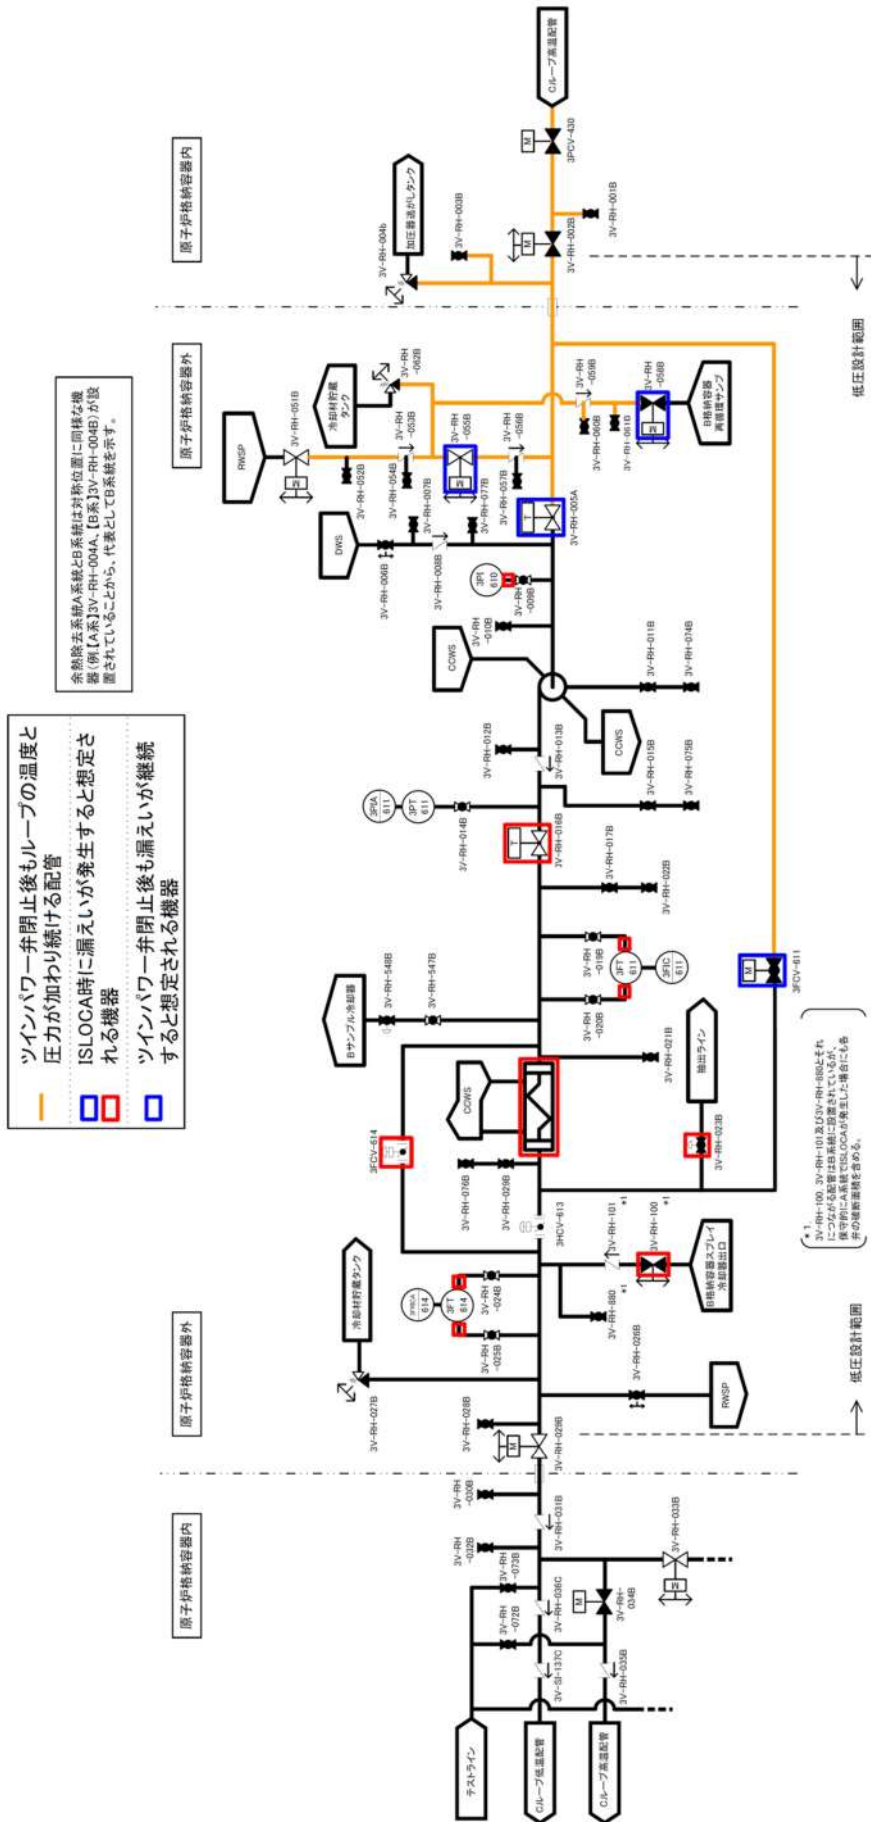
ツインパワー弁閉止後もループの温度と圧力が加わり続ける配管

ISLOCA時に漏えいが発生すると想定される機器

ツインパワー弁閉止後も漏えいが継続すると想定される機器

余熱除去系統A系統とB系統は対称位置に同様な機器(例【A系】3V-RH-004A,【B系】3V-RH-004B)が設置されていることから、代表としてB系統を示す。

原子炉格納容器内

原子炉格納容器外

原子炉格納容器外

原子炉格納容器内

低圧設計範囲

低圧設計範囲

Cループ高温配管

3PCV-430

3V-RH-001B

3V-RH-002B

3V-RH-003B

3V-RH-004b

加圧器逃がしタンク

RWSP

3V-RH-051B

3V-RH-052B

冷却材貯蔵タンク

3V-RH-062B

3V-RH-053B

3V-RH-054B

3V-RH-055B

3V-RH-056B

3V-RH-057B

3V-RH-059B

3V-RH-060B

3V-RH-061B

3V-RH-058B

B格納容器再循環サンプ

DWS

3V-RH-006B

3V-RH-007B

3V-RH-008B

3V-RH-077B

3V-RH-005A

3PI 610

3V-RH-009B

CCWS

3V-RH-010B

3V-RH-011B

3V-RH-074B

CCWS

3V-RH-012B

3V-RH-013B

3V-RH-015B

3V-RH-075B

3PIA 611

3PT 611

3V-RH-014B

3V-RH-016B

3V-RH-017B

3V-RH-022B

Bサンプル冷却器

3V-RH-548B

3V-RH-547B

3V-RH-019B

3FT 611

3FIC 611

3V-RH-020B

3FCV-611

3V-RH-021B

抽出ライン

CCWS

3FCV-614

3V-RH-023B

3V-RH-076B

3V-RH-029B

3HCV-613

3V-RH-101 *1

3V-RH-100 *1

B格納容器スプレイ冷却器出口

冷却材貯蔵タンク

3FIRCA 614

3FT 614

3V-RH-024B

3V-RH-025B

3V-RH-880 *1

3V-RH-026B

RWSP

3V-RH-027B

3V-RH-028B

3V-RH-029B

*1 3V-RH-100,3V-RH-101及び3V-RH-880とそれにつながる配管はB系統に設置されているが、保守的にA系統でISLOCAが発生した場合にも各弁の破断面積を含める。

3V-RH-030B

3V-RH-031B

3V-RH-032B

3V-RH-073B

3V-RH-033B

3V-RH-072B

3V-RH-036C

3V-RH-034B

3V-SI-137C

3V-RH-035B

テストライン

Cループ低温配管

Cループ高温配管